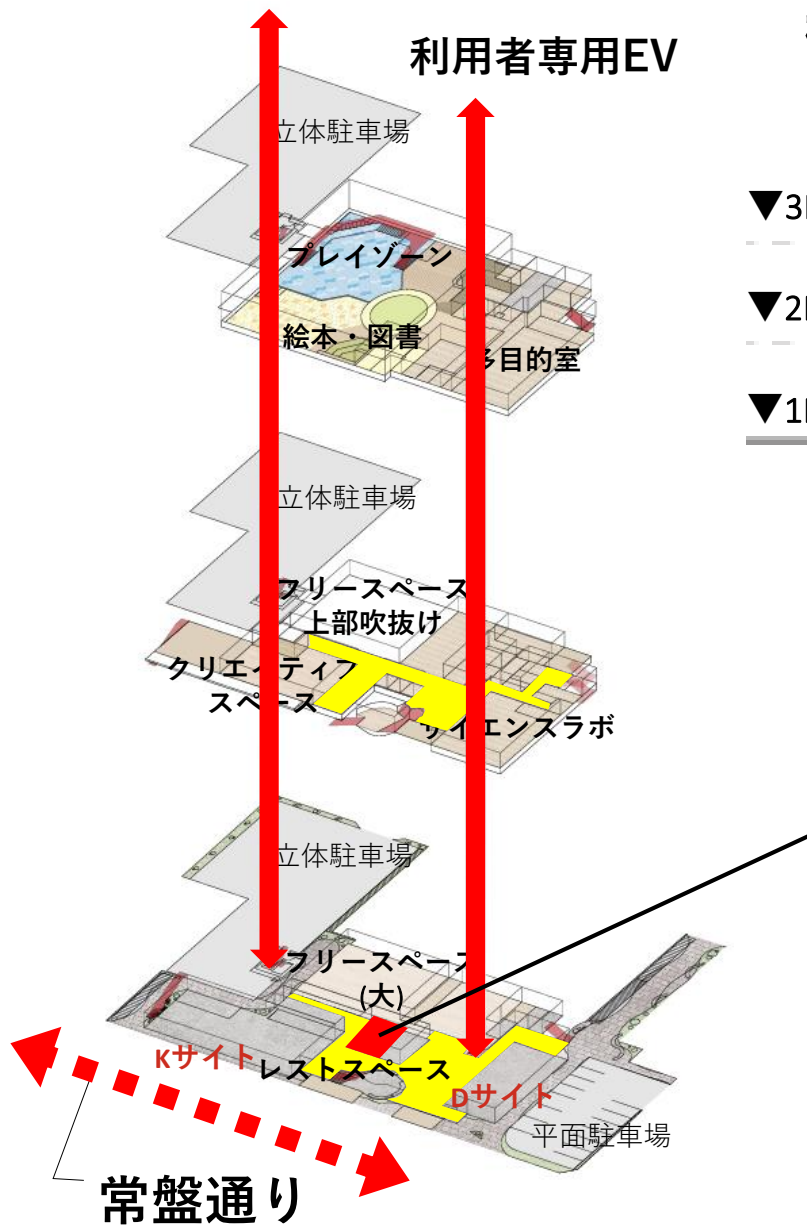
利用者専用EV

▼3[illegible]

▼2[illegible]

▼1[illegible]

立体駐車場

プレイゾーン

絵本・図書

多目的室

立体駐車場

フリースペース
上部吹抜け

クリエイティブ
スペース

サイエンスラボ

立体駐車場

フリースペース
(大)

Kサイト

レストスペース

Dサイト

平面駐車場

常盤通り